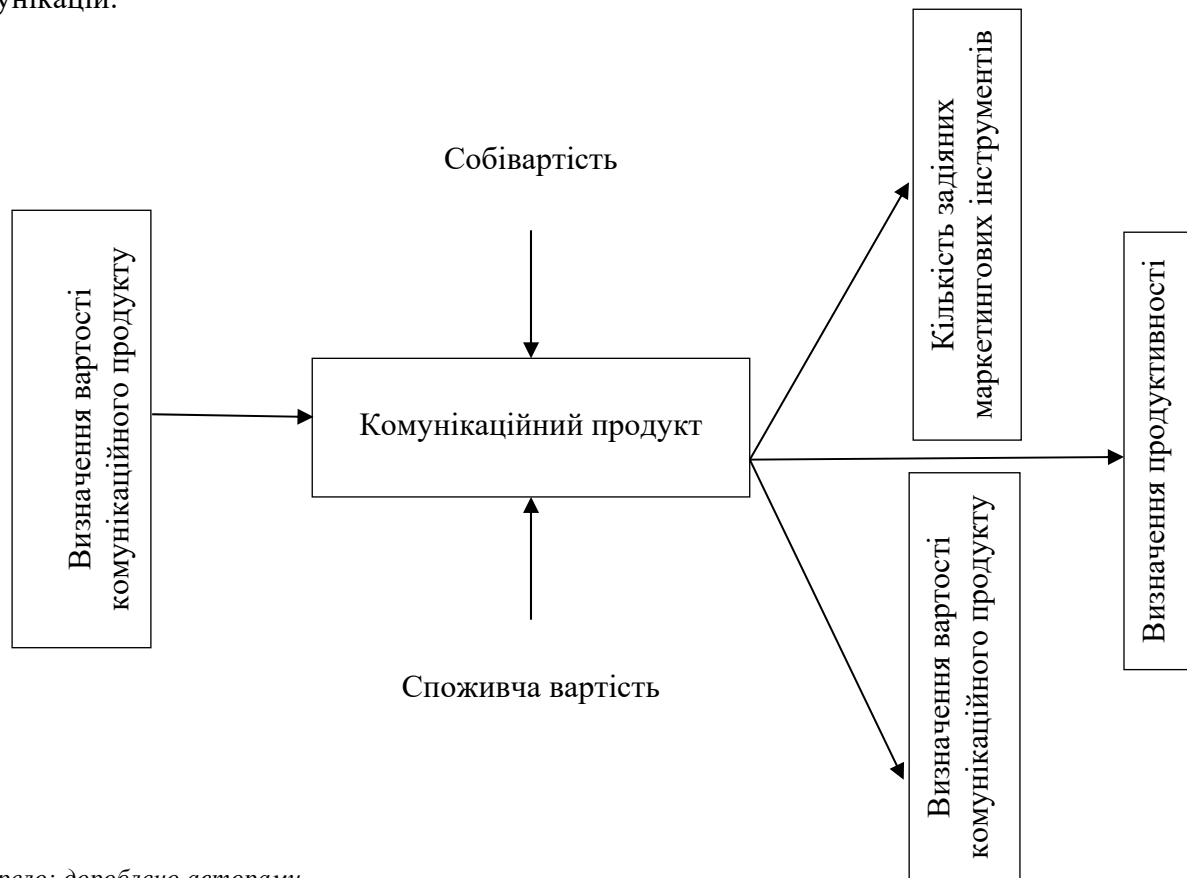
унікації.

Визначення вартості комунікаційного продукту

Собівартість

Комунікаційний продукт

Споживча вартість

Кількість задіяних маркетингових інструментів

Визначення продуктивності

Визначення вартості комунікаційного продукту

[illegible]рело: дороблено авторами